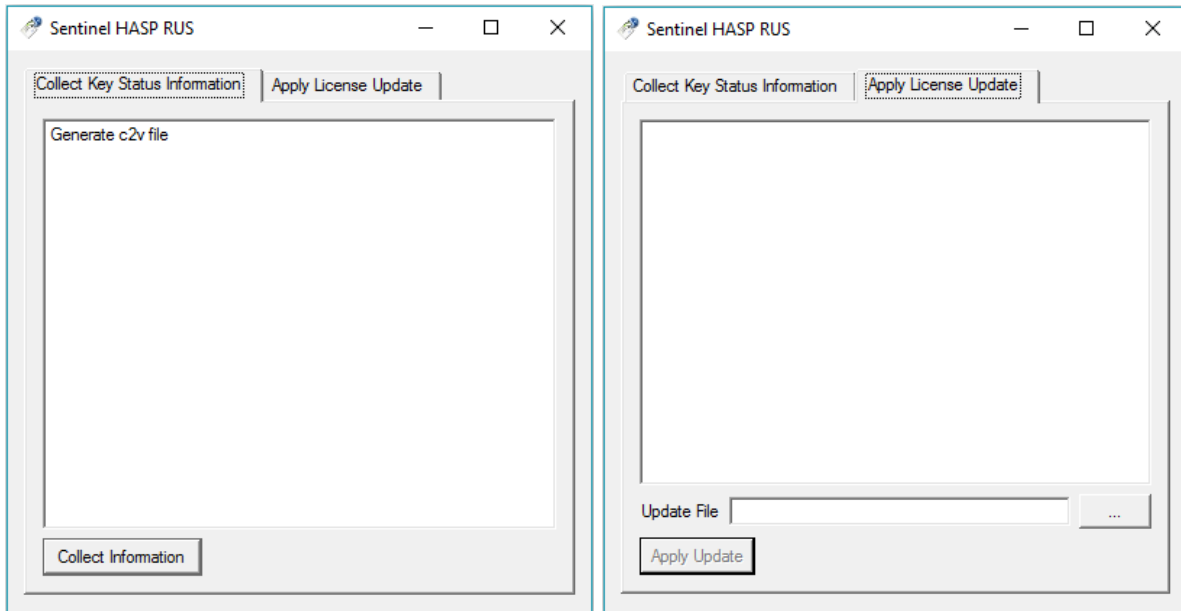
Sentinel HASP RUS

Collect Key Status Information

Apply License Update

Generate c2v file

Collect Information

Sentinel HASP RUS

Collect Key Status Information

Apply License Update

Update File

...

Apply Update